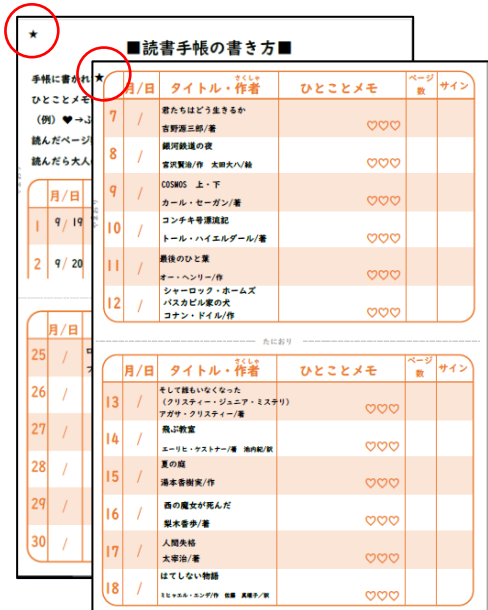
★

■読書手帳の書き方■

手帳に書かれ

ひとことメモ

（例）♥→ふ

読んだページ

読んだら大人

| 月/日 |
|---|
| 1 | 9/19 |
| 2 | 9/20 |

| 月/日 |
|---|
| 25 | / |
| 26 | / |
| 27 | / |
| 28 | / |
| 29 | / |
| 30 | / |

★

| | 月/日 | タイトル・作者（さくしゃ） | ひとことメモ | ページ数 | サイン |
|---|---|---|---|---|---|
| 7 | / | 君たちはどう生きるか 吉野源三郎/著 | ♡♡♡ | | |
| 8 | / | 銀河鉄道の夜 宮沢賢治/作　太田大八/絵 | ♡♡♡ | | |
| 9 | / | COSMOS　上・下 カール・セーガン/著 | ♡♡♡ | | |
| 10 | / | コンチキ号漂流記 トール・ハイエルダール/著 | ♡♡♡ | | |
| 11 | / | 最後のひと葉 オー・ヘンリー/作 | ♡♡♡ | | |
| 12 | / | シャーロック・ホームズ バスカビル家の犬 コナン・ドイル/作 | ♡♡♡ | | |

たにおり

| | 月/日 | タイトル・作者（さくしゃ） | ひとことメモ | ページ数 | サイン |
|---|---|---|---|---|---|
| 13 | / | そして誰もいなくなった（クリスティー・ジュニア・ミステリ） アガサ・クリスティー/著 | ♡♡♡ | | |
| 14 | / | 飛ぶ教室 エーリヒ・ケストナー/著　池内紀/訳 | ♡♡♡ | | |
| 15 | / | 夏の庭 湯本香樹実/作 | ♡♡♡ | | |
| 16 | / | 西の魔女が死んだ 梨木香歩/著 | ♡♡♡ | | |
| 17 | / | 人間失格 太宰治/著 | ♡♡♡ | | |
| 18 | / | はてしない物語 ミヒャエル・エンデ/作　佐藤　真理子/訳 | ♡♡♡ | | |